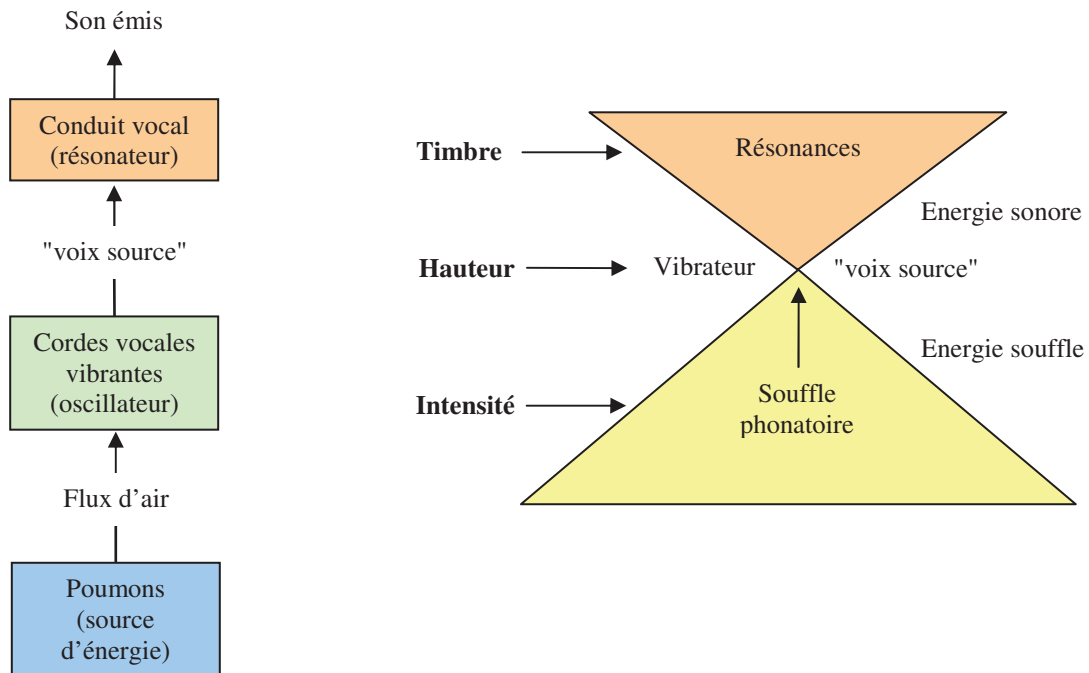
Son émis

Conduit vocal (résonateur)

"voix source"

Cordes vocales vibrantes (oscillateur)

Flux d'air

Poumons (source d'énergie)

Timbre

Résonances

Energie sonore

Hauteur

Vibrateur

"voix source"

Energie souffle

Intensité

Souffle phonatoire